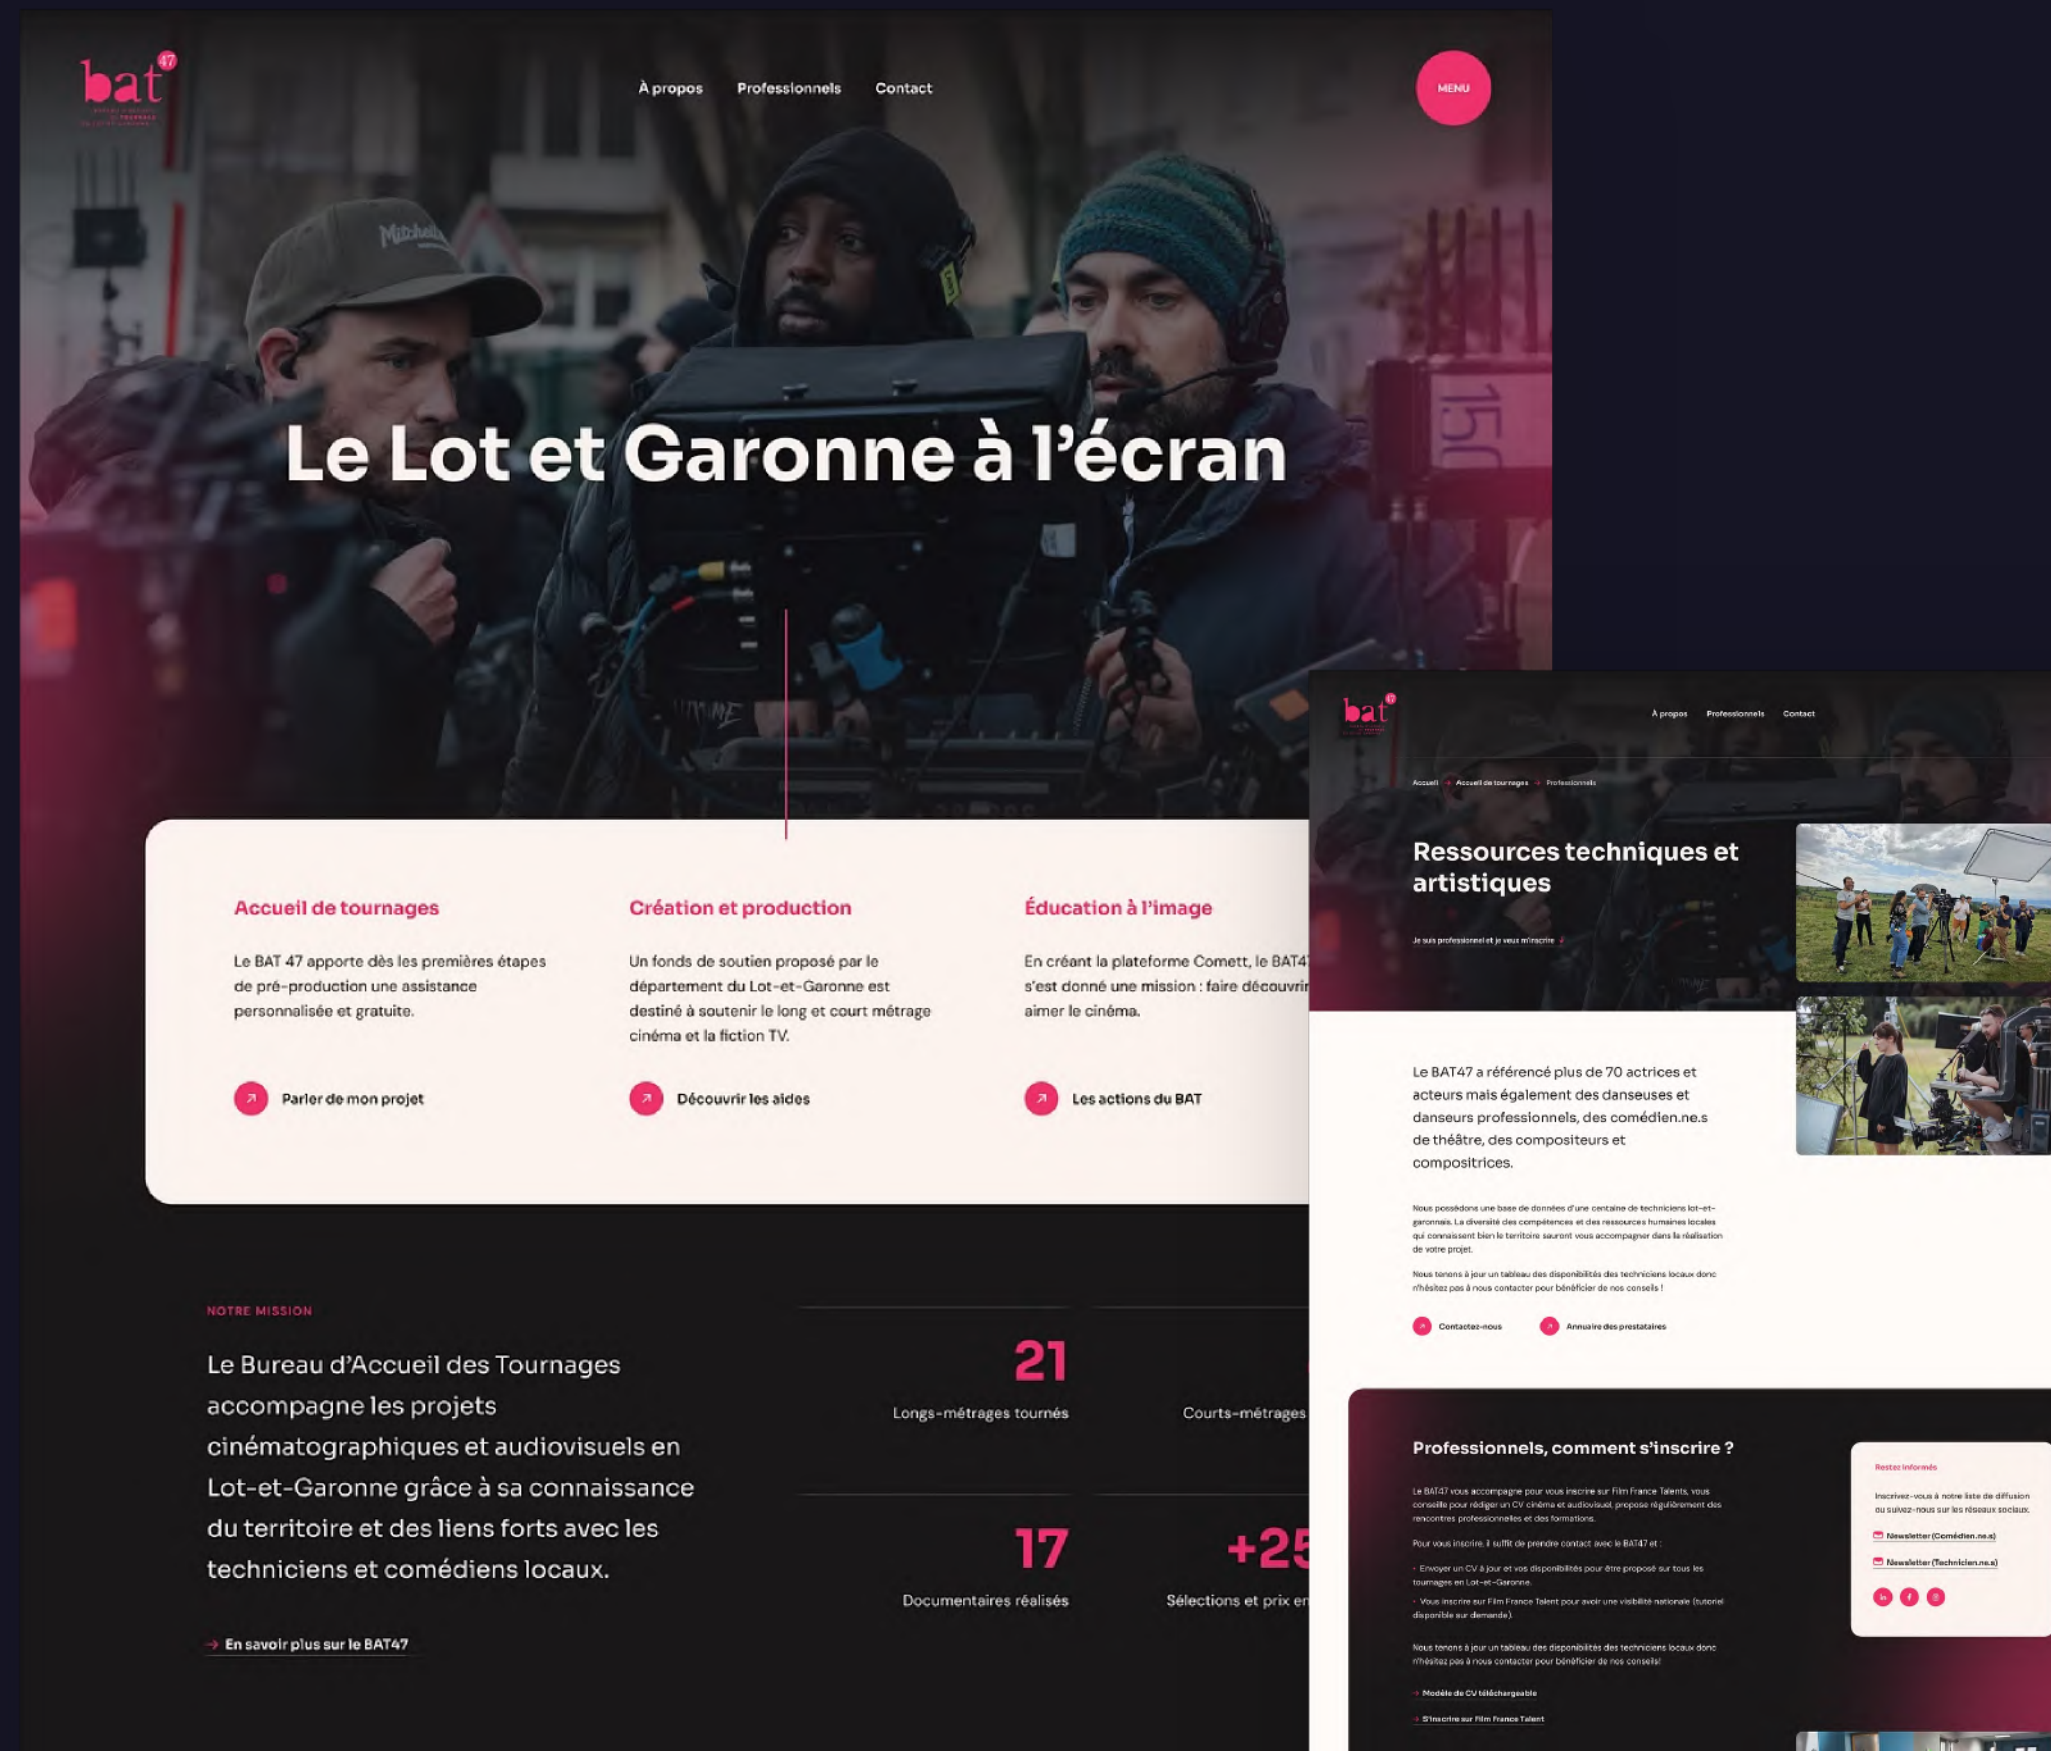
bat 47

À propos Professionnels Contact

MENU

Le Lot et Garonne à l'écran

Accueil de tournages

Le BAT 47 apporte dès les premières étapes de pré-production une assistance personnalisée et gratuite.

Parler de mon projet

Création et production

Un fonds de soutien proposé par le département du Lot-et-Garonne est destiné à soutenir le long et court métrage cinéma et la fiction TV.

Découvrir les aides

Éducation à l'image

En créant la plateforme Comett, le BAT4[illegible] s'est donné une mission : faire découvri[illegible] aimer le cinéma.

Les actions du BAT

NOTRE MISSION

Le Bureau d'Accueil des Tournages accompagne les projets cinématographiques et audiovisuels en Lot-et-Garonne grâce à sa connaissance du territoire et des liens forts avec les techniciens et comédiens locaux.

En savoir plus sur le BAT47

21
Longs-métrages tournés

Courts-métrages

17
Documentaires réalisés

+25
Sélections et prix en

bat 47

À propos Professionnels Contact

Accueil → Accueil de tournages → Professionnels

Ressources techniques et artistiques

Je suis professionnel et je veux m'inscrire

Le BAT47 a référencé plus de 70 actrices et acteurs mais également des danseuses et danseurs professionnels, des comédien.ne.s de théâtre, des compositeurs et compositrices.

Nous possédons une base de données d'une centaine de techniciens lot-et-garonnais. La diversité des compétences et des ressources humaines locales qui connaissent bien le territoire sauront vous accompagner dans la réalisation de votre projet.

Nous tenons à jour un tableau des disponibilités des techniciens locaux donc n'hésitez pas à nous contacter pour bénéficier de nos conseils !

Contactez-nous Annuaire des prestataires

Professionnels, comment s'inscrire ?

Le BAT47 vous accompagne pour vous inscrire sur Film France Talents, vous conseille pour rédiger un CV cinéma et audiovisuel, propose régulièrement des rencontres professionnelles et des formations.

Pour vous inscrire, il suffit de prendre contact avec le BAT47 et :

- Envoyer un CV à jour et vos disponibilités pour être proposé sur tous les tournages en Lot-et-Garonne.
- Vous inscrire sur Film France Talent pour avoir une visibilité nationale (tutoriel disponible sur demande).

Nous tenons à jour un tableau des disponibilités des techniciens locaux donc n'hésitez pas à nous contacter pour bénéficier de nos conseils!

Modèle de CV téléchargeable

S'inscrire sur Film France Talent

Restez informés

Inscrivez-vous à notre liste de diffusion ou suivez-nous sur les réseaux sociaux.

Newsletter (Comédien.ne.s)

Newsletter (Technicien.ne.s)